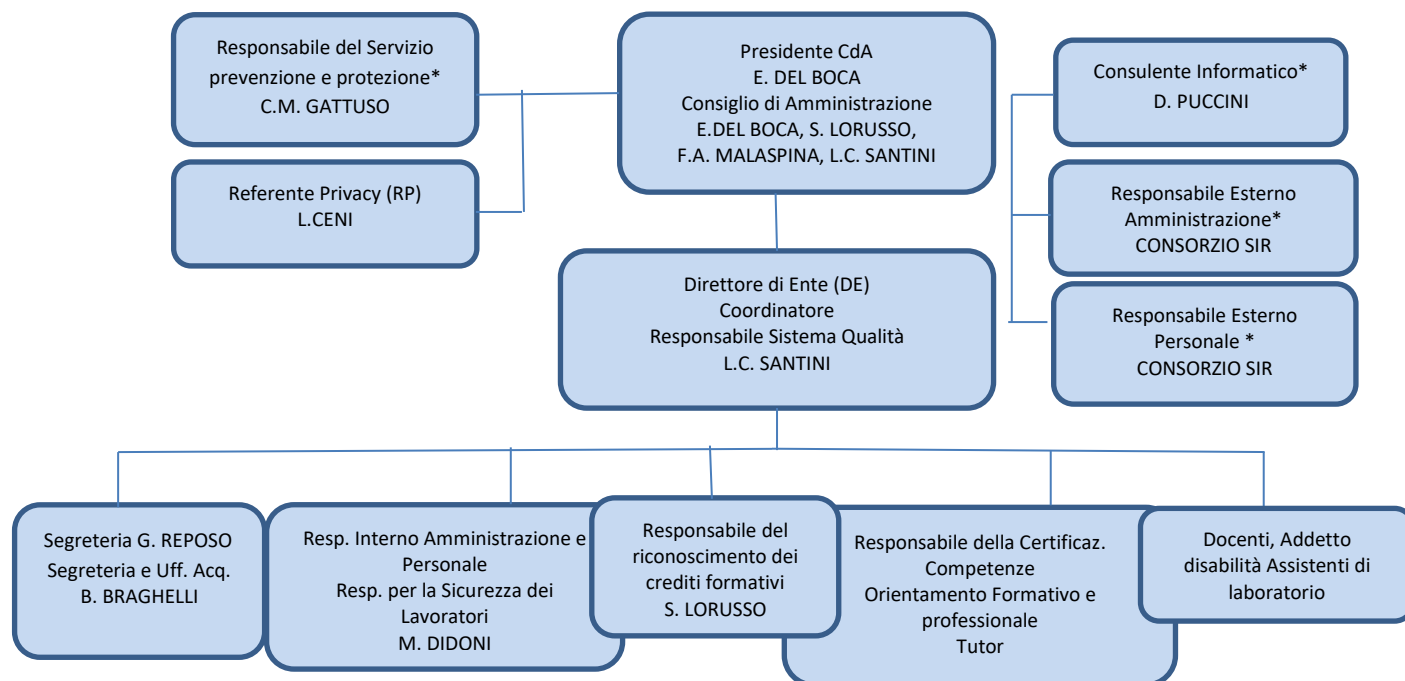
Responsabile del Servizio prevenzione e protezione*
C.M. GATTUSO

Presidente CdA
E. DEL BOCA
Consiglio di Amministrazione
E.DEL BOCA, S. LORUSSO,
F.A. MALASPINA, L.C. SANTINI

Consulente Informatico*
D. PUCCINI

Referente Privacy (RP)
L.CENI

Responsabile Esterno Amministrazione*
CONSORZIO SIR

Direttore di Ente (DE)
Coordinatore
Responsabile Sistema Qualità
L.C. SANTINI

Responsabile Esterno Personale *
CONSORZIO SIR

Segreteria G. REPOSO
Segreteria e Uff. Acq.
B. BRAGHELLI

Resp. Interno Amministrazione e Personale
Resp. per la Sicurezza dei Lavoratori
M. DIDONI

Responsabile del riconoscimento dei crediti formativi
S. LORUSSO

Responsabile della Certificaz. Competenze
Orientamento Formativo e professionale
Tutor

Docenti, Addetto disabilità Assistenti di laboratorio